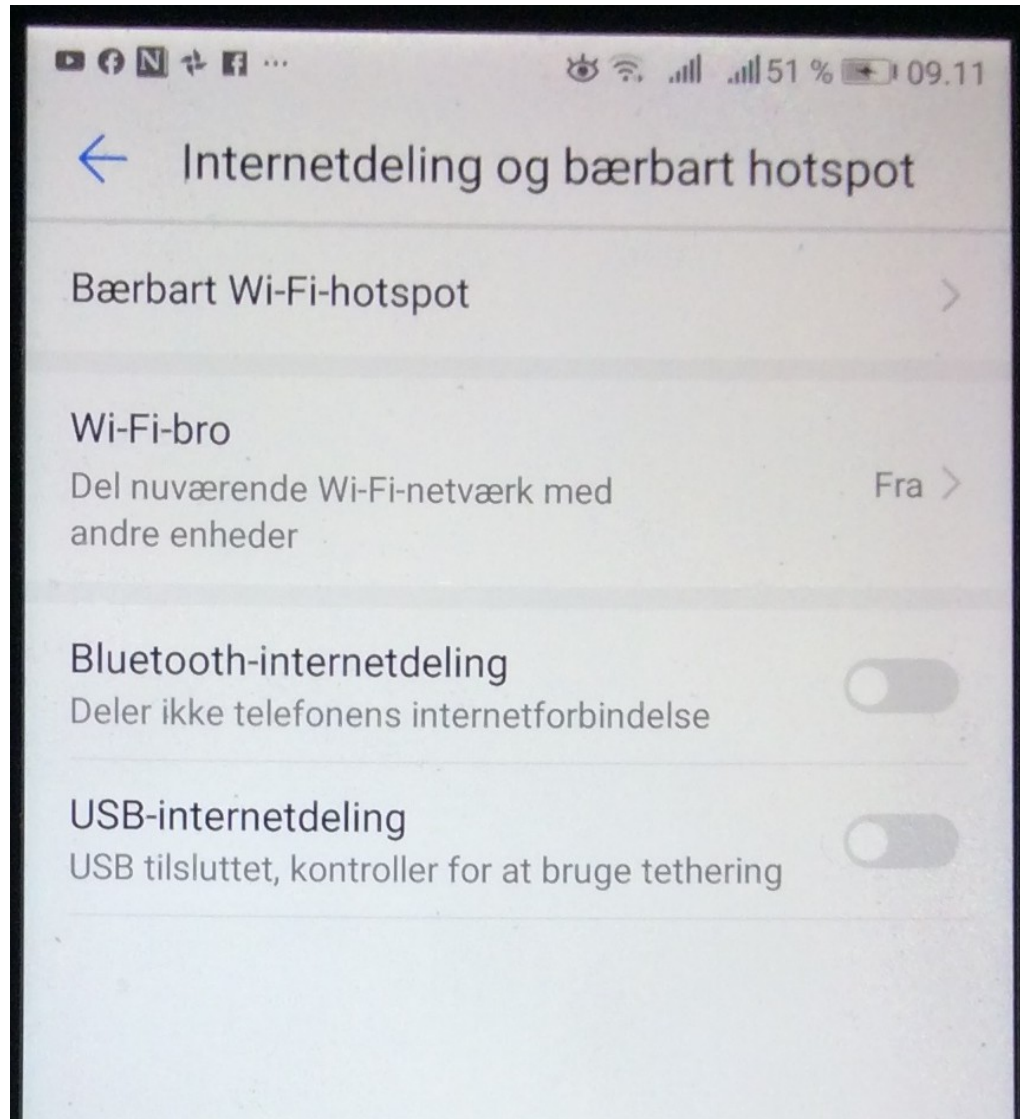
N ... 51 % 09.11

Internetdeling og bærbart hotspot

Bærbart Wi-Fi-hotspot

Wi-Fi-bro
Del nuværende Wi-Fi-netværk med andre enheder
Fra

Bluetooth-internetdeling
Deler ikke telefonens internetforbindelse

USB-internetdeling
USB tilsluttet, kontroller for at bruge tethering